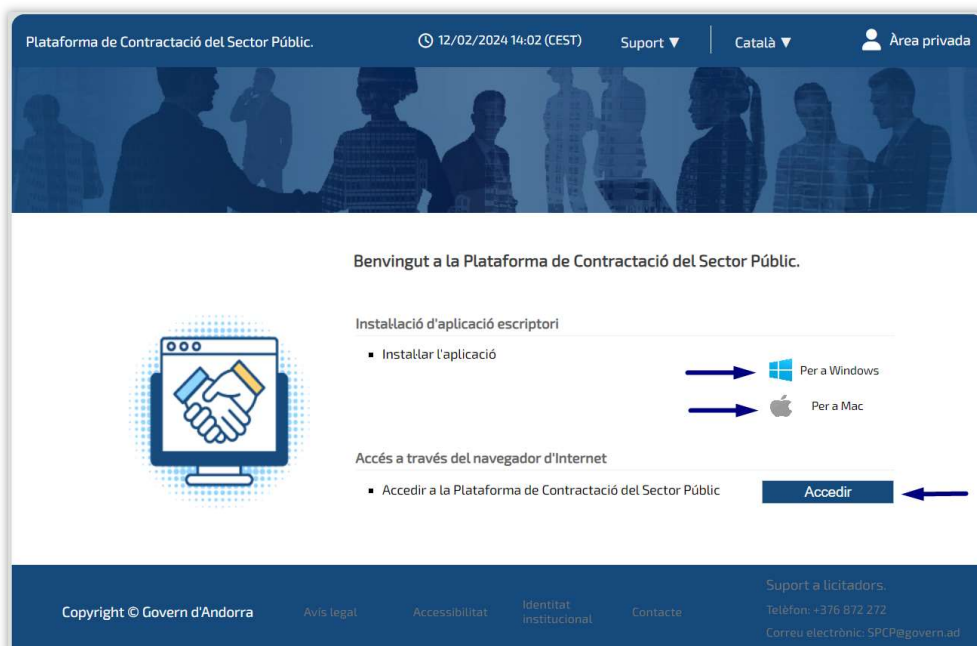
Plataforma de Contractació del Sector Públic.

12/02/2024 14:02 (CEST)

Suport ▼

Català ▼

Àrea privada

Benvingut a la Plataforma de Contractació del Sector Públic.

Installació d'aplicació escriptori

▪ Installar l'aplicació

Per a Windows

Per a Mac

Accés a través del navegador d'Internet

▪ Accedir a la Plataforma de Contractació del Sector Públic

Accedir

Copyright © Govern d'Andorra

Avís legal

Accessibilitat

Identitat institucional

Contacte

Suport a licitadors.

Telèfon: +376 872 272

Correu electrònic: SPCP@govern.ad